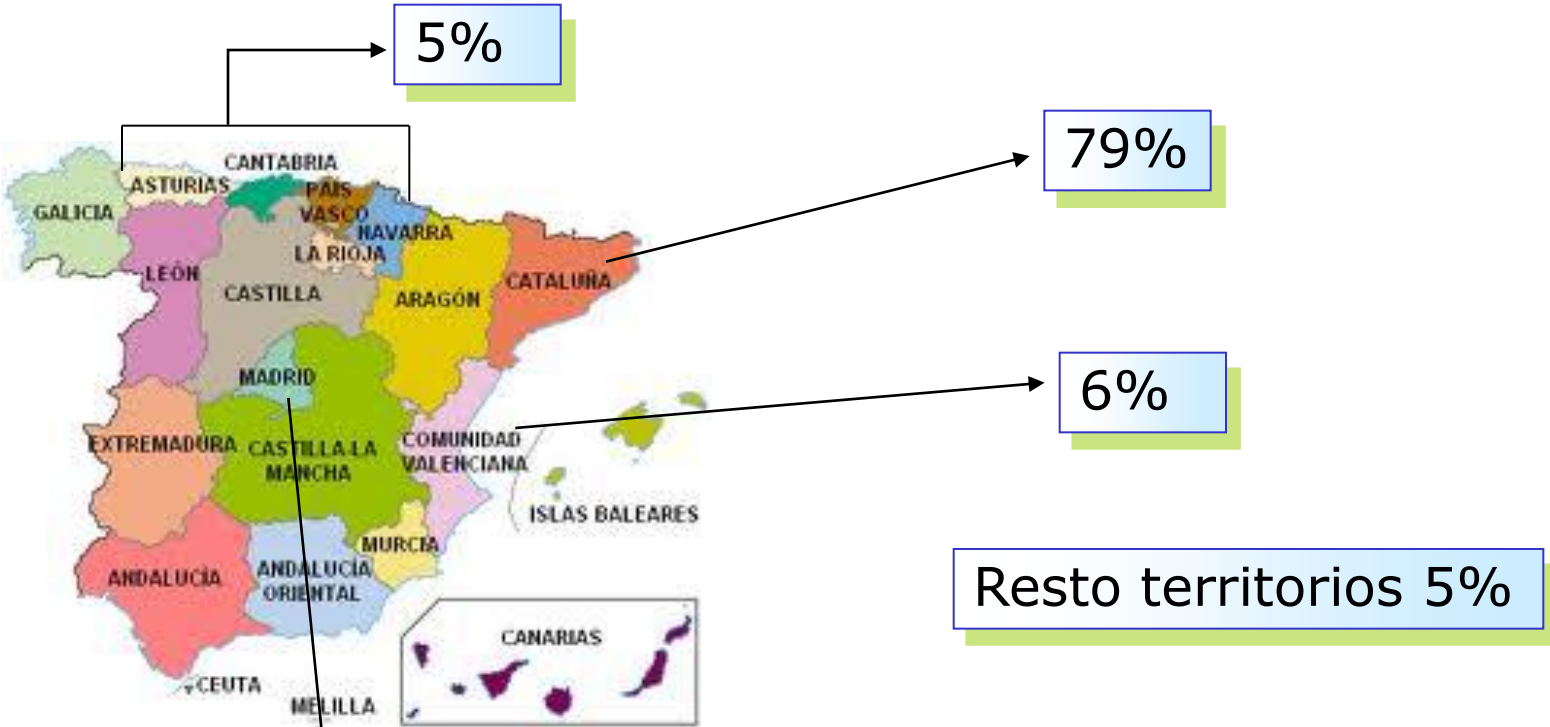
5%

79%

6%

Resto territorios 5%

CANTABRIA
ASTURIAS
PAÍS VASCO
GALICIA
NAVARRA
LA RIOJA
LEÓN
CASTILLA
ARAGÓN
CATALUÑA
MADRID
EXTREMADURA
CASTILLA LA MANCHA
COMUNIDAD VALENCIANA
ISLAS BALEARES
MURCIA
ANDALUCÍA
ANDALUCÍA ORIENTAL
CANARIAS
CEUTA
MELILLA